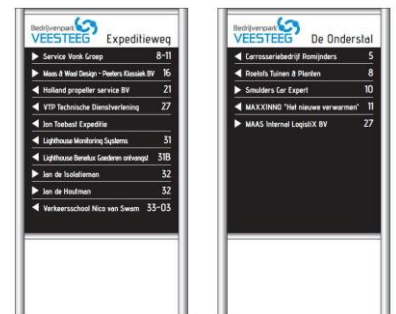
Bedrijvenpark VEESTEEG Expeditieweg

Service Vonk Groep 8-11
Maas & Waal Design - Peeters Klassiek BV 16
Holland propeller service BV 21
VTP Technische Dienstverlening 27
Jan Toebast Expeditie
Lighthouse Monitoring Systems 31
Lighthouse Benelux Goederen ontvangst 31B
Jan de Isolatieman 32
Jan de Houtman 32
Verkeersschool Nico van Swam 33-03

Bedrijvenpark VEESTEEG De Onderstal

Carrosseriebedrijf Romijnders 5
Roelofs Tuinen & Planten 8
Smulders Car Expert 10
MAXXINNO "Het nieuwe verwarmen" 11
MAAS Internal LogistiX BV 27